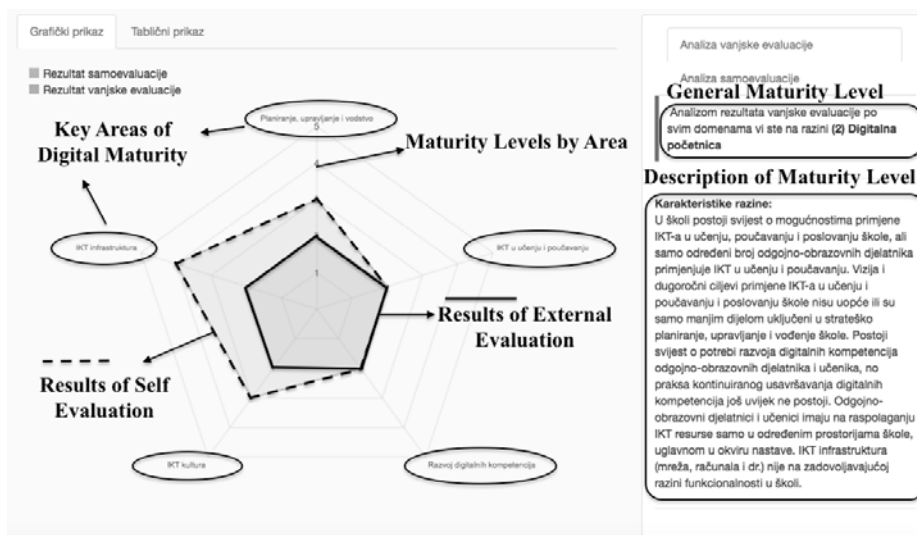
Grafički prikaz | Tablični prikaz

Rezultat samoevaluacije
Rezultat vanjske evaluacije

Key Areas of Digital Maturity

Planiranje, upravljanje i vodstvo

5

Maturity Levels by Area

4

IKT infrastruktura

IKT u učenju i poučavanju

1

Results of External Evaluation

Results of Self Evaluation

IKT kultura

Razvoj digitalnih kompetencija

Analiza vanjske evaluacije

Analiza samoevaluacije

General Maturity Level

Analizom rezultata vanjske evaluacije po svim domenama vi ste na razini **(2) Digitalna početnica**

Description of Maturity Level

**Karakteristike razine:**
U školi postoji svijest o mogućnostima primjene IKT-a u učenju, poučavanju i poslovanju škole, ali samo određeni broj odgojno-obrazovnih djelatnika primjenjuje IKT u učenju i poučavanju. Vizija i dugoročni ciljevi primjene IKT-a u učenju i poučavanju i poslovanju škole nisu uopće ili su samo manjim dijelom uključeni u strateško planiranje, upravljanje i vođenje škole. Postoji svijest o potrebi razvoja digitalnih kompetencija odgojno-obrazovnih djelatnika i učenika, no praksa kontinuiranog usavršavanja digitalnih kompetencija još uvijek ne postoji. Odgojno-obrazovni djelatnici i učenici imaju na raspolaganju IKT resurse samo u određenim prostorijama škole, uglavnom u okviru nastave. IKT infrastruktura (mreža, računala i dr.) nije na zadovoljavajućoj razini funkcionalnosti u školi.